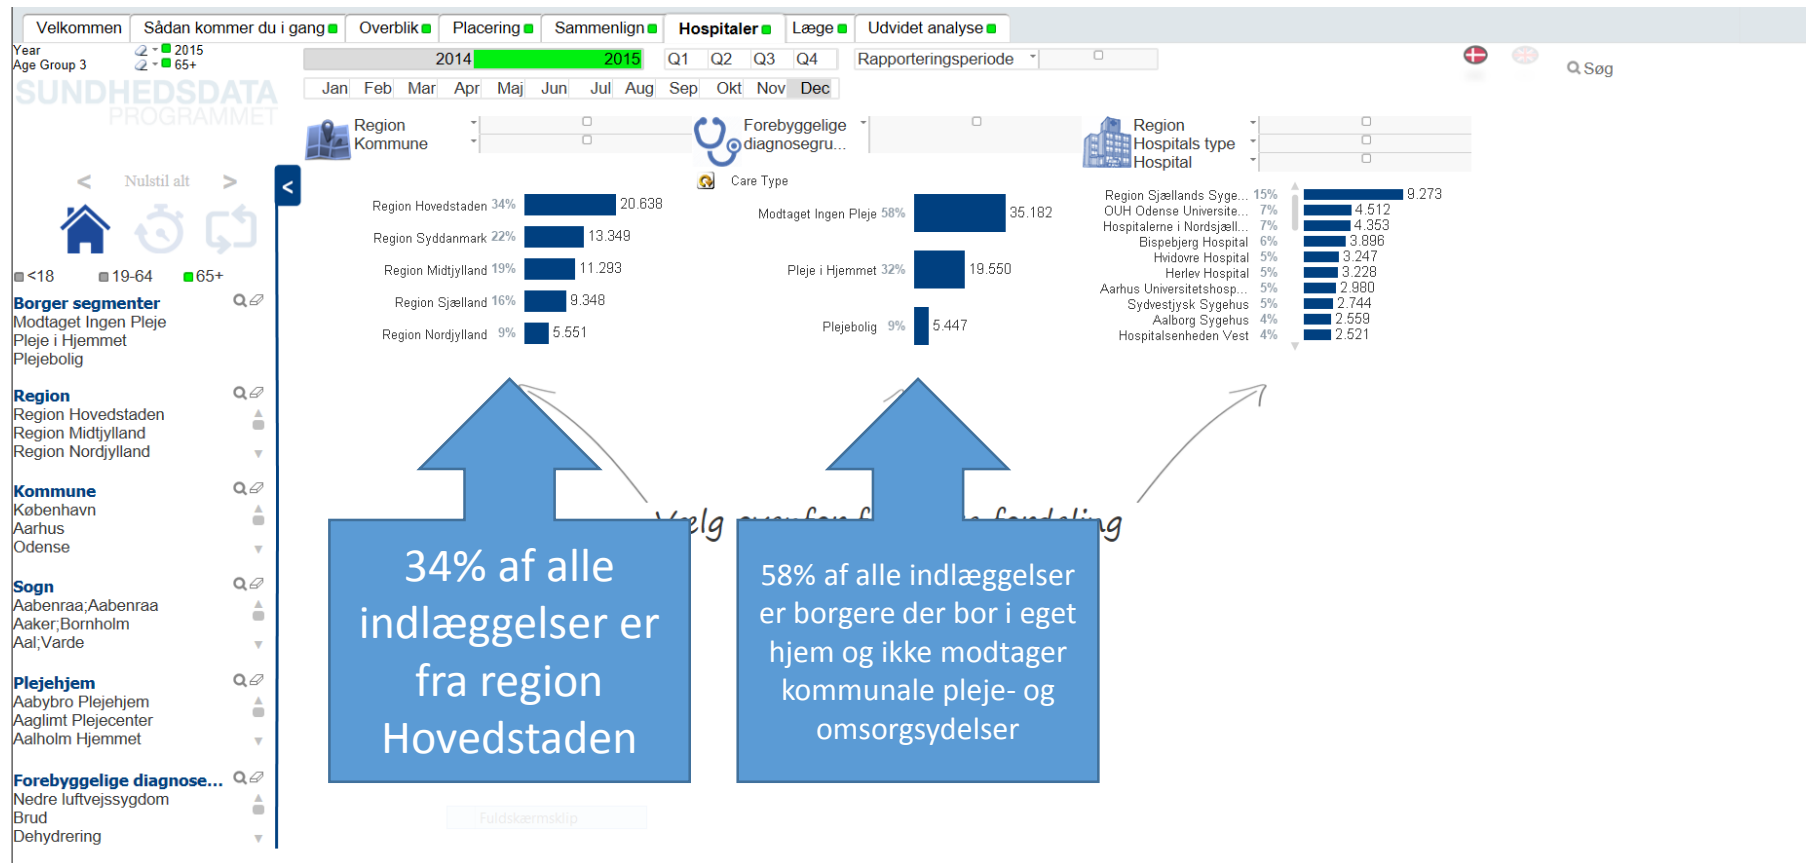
Velkommen | Sådan kommer du i gang | Overblik | Placering | Sammenlign | Hospitaler | Læge | Udvidet analyse

Year 2015
Age Group 3 65+

SUNDHEDSDATA PROGRAMMET

2014 2015 Q1 Q2 Q3 Q4 Rapporteringsperiode

Jan Feb Mar Apr Maj Jun Jul Aug Sep Okt Nov Dec

Søg

< Nulstil alt >

<18 19-64 65+

Borger segmenter
Modtaget Ingen Pleje
Pleje i Hjemmet
Plejebolig

Region
Region Hovedstaden
Region Midtjylland
Region Nordjylland

Kommune
København
Aarhus
Odense

Sogn
Aabenraa;Aabenraa
Aaker;Bornholm
Aal;Varde

Plejehjem
Aabybro Plejehjem
Aaglimt Plejecenter
Aalholm Hjemmet

Forebyggelige diagnose...
Nedre luftvejssygdom
Brud
Dehydrering

Region
Kommune

Forebyggelige diagnosegru...

Care Type

Region
Hospitals type
Hospital

Region Hovedstaden 34% 20.638
Region Syddanmark 22% 13.349
Region Midtjylland 19% 11.293
Region Sjælland 16% 9.348
Region Nordjylland 9% 5.551

Modtaget Ingen Pleje 58% 35.182
Pleje i Hjemmet 32% 19.550
Plejebolig 9% 5.447

Region Sjællands Syge... 15% 9.273
OUH Odense Universite... 7% 4.512
Hospitalerne i Nordsjæll... 7% 4.353
Bispebjerg Hospital 6% 3.896
Hvidovre Hospital 5% 3.247
Herlev Hospital 5% 3.228
Aarhus Universitetshosp... 5% 2.980
Sydvestjysk Sygehus 5% 2.744
Aalborg Sygehus 4% 2.559
Hospitalsenheden Vest 4% 2.521

Vælg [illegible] fordeling

34% af alle indlæggelser er fra region Hovedstaden

58% af alle indlæggelser er borgere der bor i eget hjem og ikke modtager kommunale pleje- og omsorgsydelser

Fuldskærmsklip